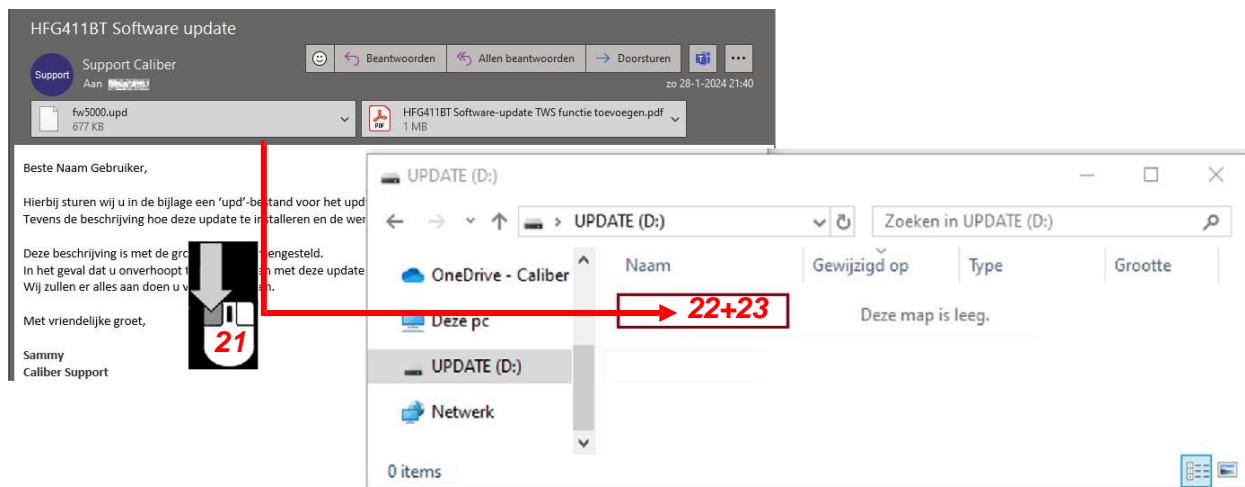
HFG411BT Software update

Support Caliber
Aan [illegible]

Beantwoorden | Allen beantwoorden | Doorsturen | ...

zo 28-1-2024 21:40

fw5000.upd
677 KB

HFG411BT Software-update TWS functie toevoegen.pdf
1 MB

Beste Naam Gebruiker,

Hierbij sturen wij u in de bijlage een 'upd'-bestand voor het upd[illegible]
Tevens de beschrijving hoe deze update te installeren en de wer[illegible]

Deze beschrijving is met de gro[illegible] engesteld.
In het geval dat u onverhoopt t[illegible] n met deze update
Wij zullen er alles aan doen u v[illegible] en.

Met vriendelijke groet,

Sammy
Caliber Support

21

UPDATE (D:)

UPDATE (D:)

Zoeken in UPDATE (D:)

OneDrive - Caliber
Deze pc
UPDATE (D:)
Netwerk

| Naam | Gewijzigd op | Type | Grootte |
|---|---|---|---|

22+23

Deze map is leeg.

0 items